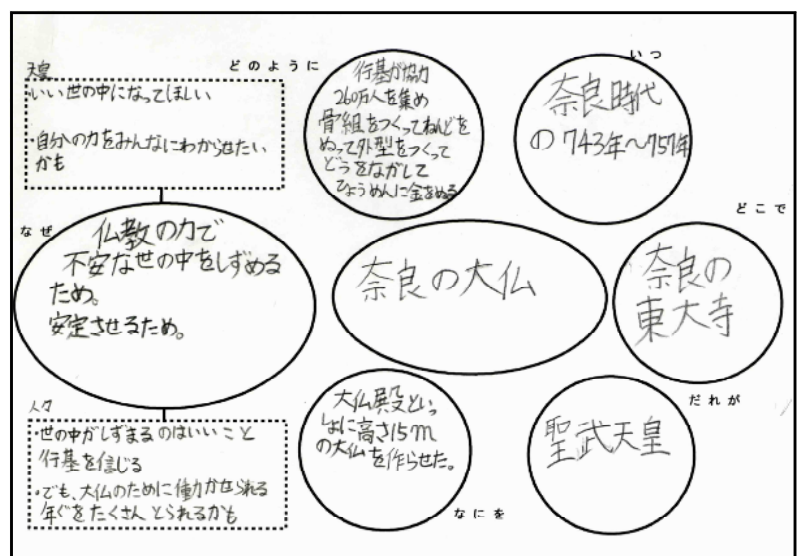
天皇
いい世の中になってほしい

・自分の力をみんなにわからせたいかも

どのように

行基が協力
260万人を集め
骨組をつくってねんどをぬって外型をつくってどうをながしてひょうめんに金をぬる

いつ

奈良時代
の743年〜757年

なぜ

仏教の力で不安な世の中をしずめるため。
安定させるため。

奈良の大仏

どこで

奈良の
東大寺

人々
・世の中がしずまるのはいいこと
行基を信じる
・でも、大仏のために働かされる
年ぐをたくさんとられるかも

大仏殿といっしょに高さ15mの大仏を作らせた。

なにを

だれが

聖武天皇